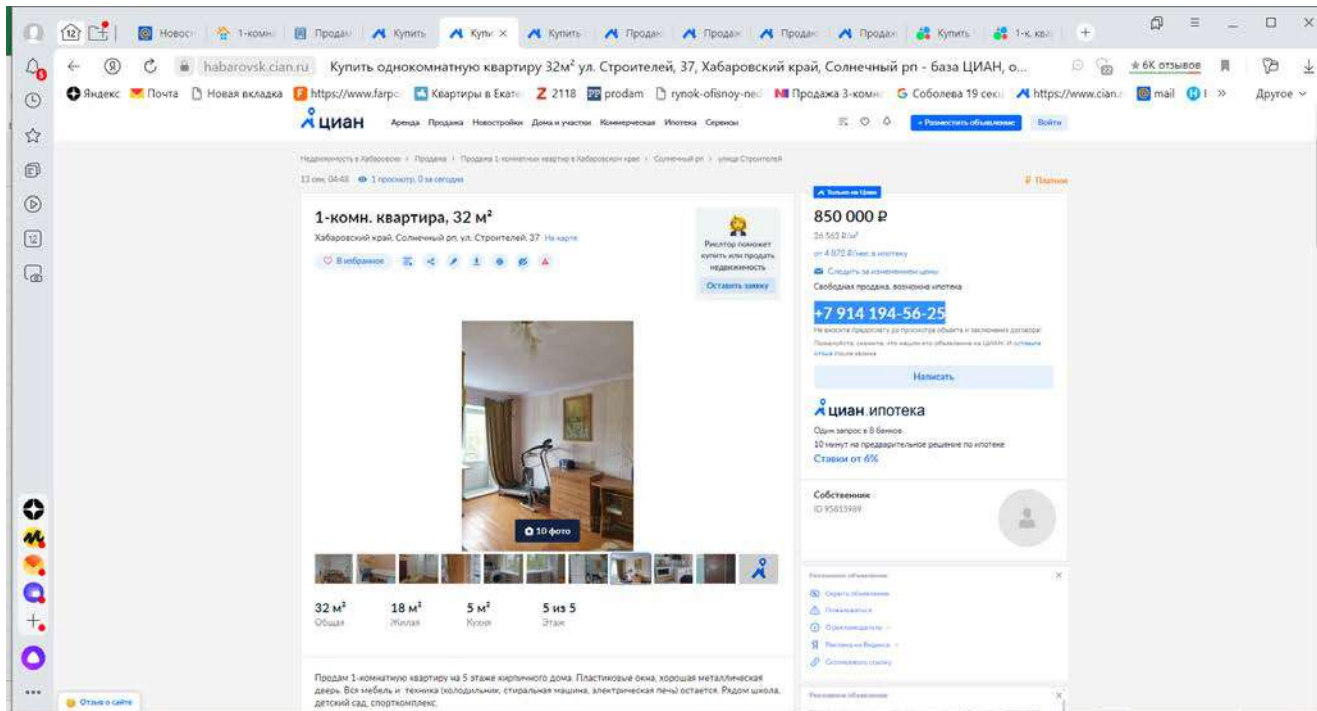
Новост | 1-комн | Продаж | Купить | Купи × | Купить | Продаж | Продаж | Продаж | Продаж | Купить | 1-к. ква | +

habarovsk.cian.ru Купить однокомнатную квартиру 32м² ул. Строителей, 37, Хабаровский край, Солнечный рп - база ЦИАН, о... ★ 6К отзывов

Яндекс | Почта | Новая вкладка | https://www.farpo | Квартиры в Екате | 2118 | prodam | rynok-ofisnoy-ned | Продажа 3-комн | Соболева 19 секц | https://www.cian. | mail | » | Другое

циан Аренда Продажа Новостройки Дома и участки Коммерческая Ипотека Сервисы + Разместить объявление Войти

Недвижимость в Хабаровске › Продажа › Продажа 1-комнатных квартир в Хабаровском крае › Солнечный рп › улица Строителей

13 сен, 04:48 1 просмотр, 0 за сегодня

1-комн. квартира, 32 м²

Хабаровский край, Солнечный рп, ул. Строителей, 37 На карте

В избранное

Риэлтор поможет купить или продать недвижимость

Оставить заявку

10 фото

32 м² Общая | 18 м² Жилая | 5 м² Кухня | 5 из 5 Этаж

Продам 1-комнатную квартиру на 5 этаже кирпичного дома. Пластиковые окна, хорошая металлическая дверь. Вся мебель и техника (холодильник, стиральная машина, электрическая печь) остается. Рядом школа, детский сад, спорткомплекс.

Только на Циан

Платно

850 000 ₽

26 563 ₽/м²

от 4 872 ₽/мес. в ипотеку

Следить за изменением цены

Свободная продажа, возможна ипотека

+7 914 194-56-25

Не вносите предоплату до просмотра объекта и заключения договора

Пожалуйста, скажите, что нашли это объявление на ЦИАН. И оставьте отзыв после звонка

Написать

циан.ипотека

Один запрос в 8 банков

10 минут на предварительное решение по ипотеке

Ставки от 6%

Собственник

ID 95815989

Рекламное объявление

Скрыть объявление

Пожаловаться

О рекламодателе

Реклама на Яндексе

Скопировать ссылку

Рекламное объявление

Отзыв о сайте